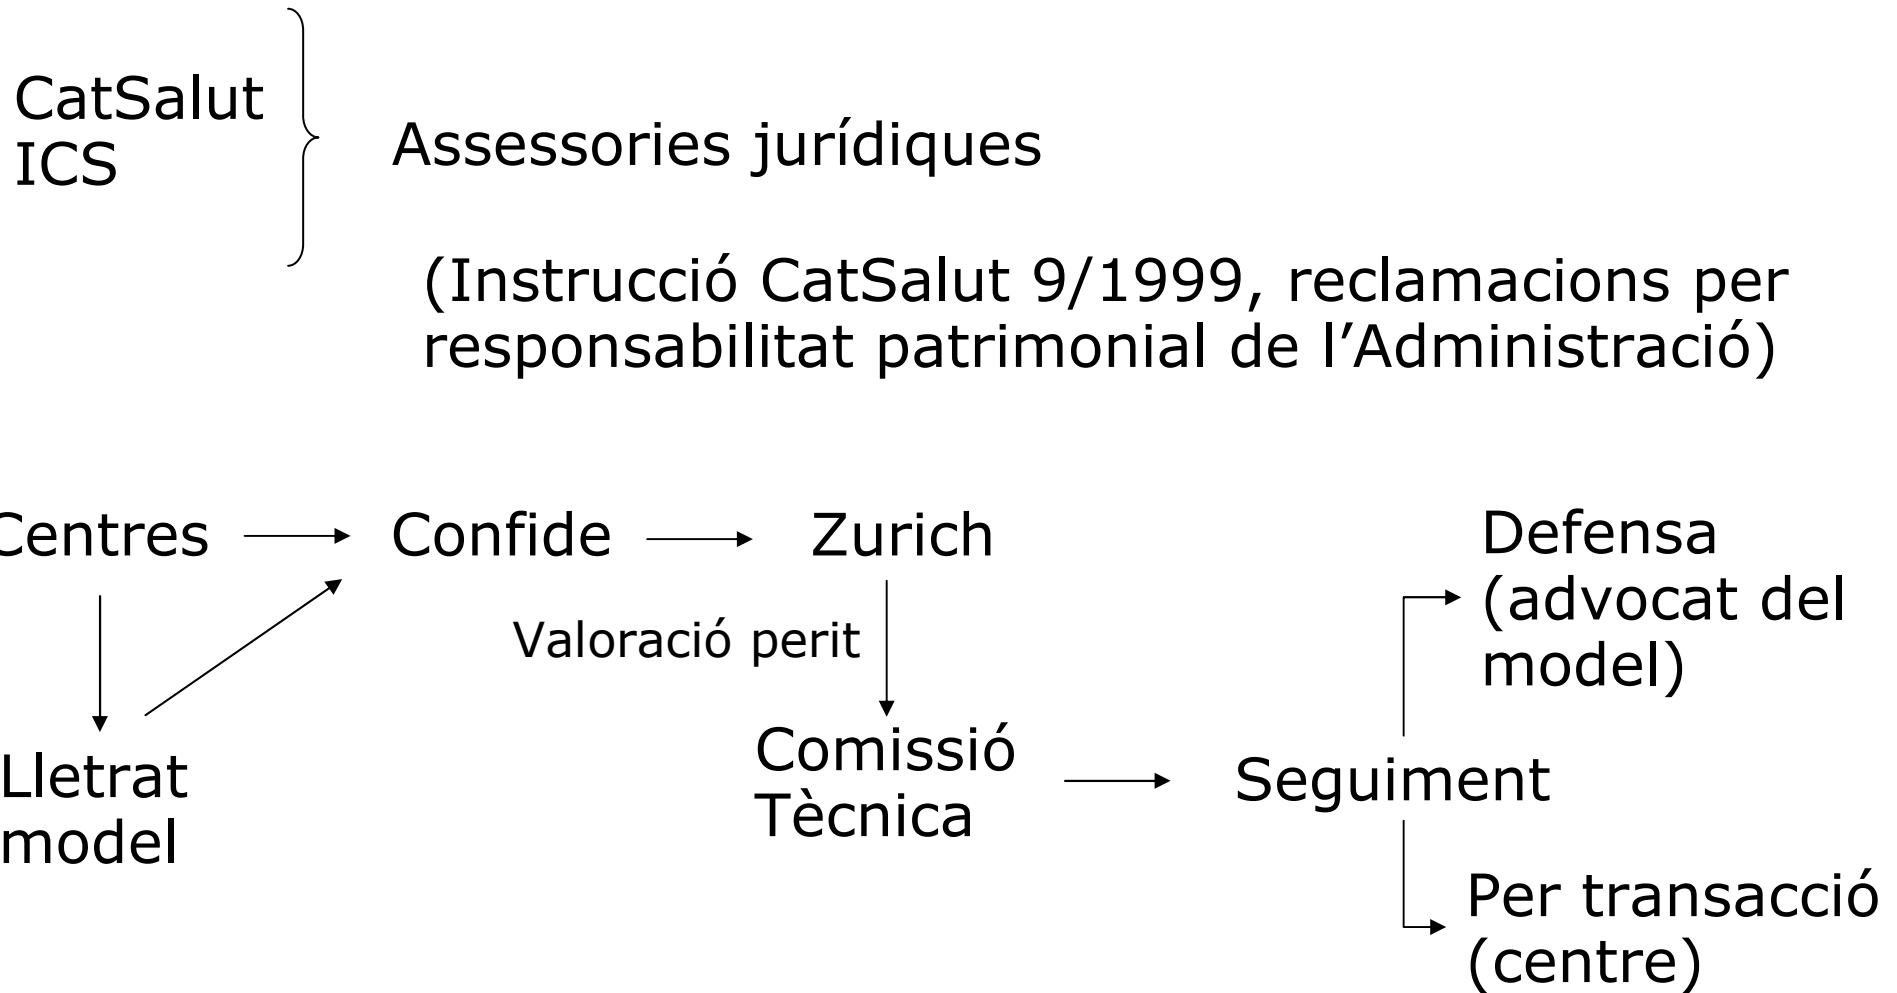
CatSalut
ICS

Assessories jurídiques

(Instrucció CatSalut 9/1999, reclamacions per responsabilitat patrimonial de l'Administració)

Centres

Confide

Zurich

Lletrat model

Valoració perit

Comissió Tècnica

Seguiment

Defensa (advocat del model)

Per transacció (centre)